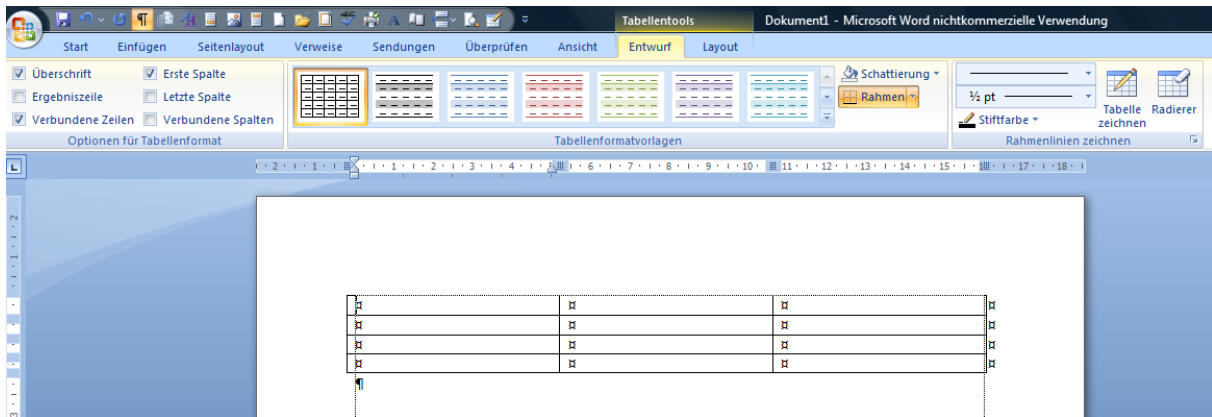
Tabellentools Dokument1 - Microsoft Word nichtkommerzielle Verwendung

Start Einfügen Seitenlayout Verweise Sendungen Überprüfen Ansicht Entwurf Layout

Überschrift
Erste Spalte
Ergebniszeile
Letzte Spalte
Verbundene Zeilen
Verbundene Spalten
Optionen für Tabellenformat

Tabellenformatvorlagen

Schattierung
Rahmen

½ pt
Stiftfarbe
Tabelle zeichnen
Radierer
Rahmenlinien zeichnen

· 2 · 1 · 1 · 1 · 2 · 3 · 4 · 5 · 6 · 7 · 8 · 9 · 10 · 11 · 12 · 13 · 14 · 15 · 16 · 17 · 18 ·

| ¤ | ¤ | ¤ | ¤ |
|---|---|---|---|
| ¤ | ¤ | ¤ | ¤ |
| ¤ | ¤ | ¤ | ¤ |
| ¤ | ¤ | ¤ | ¤ |

¶